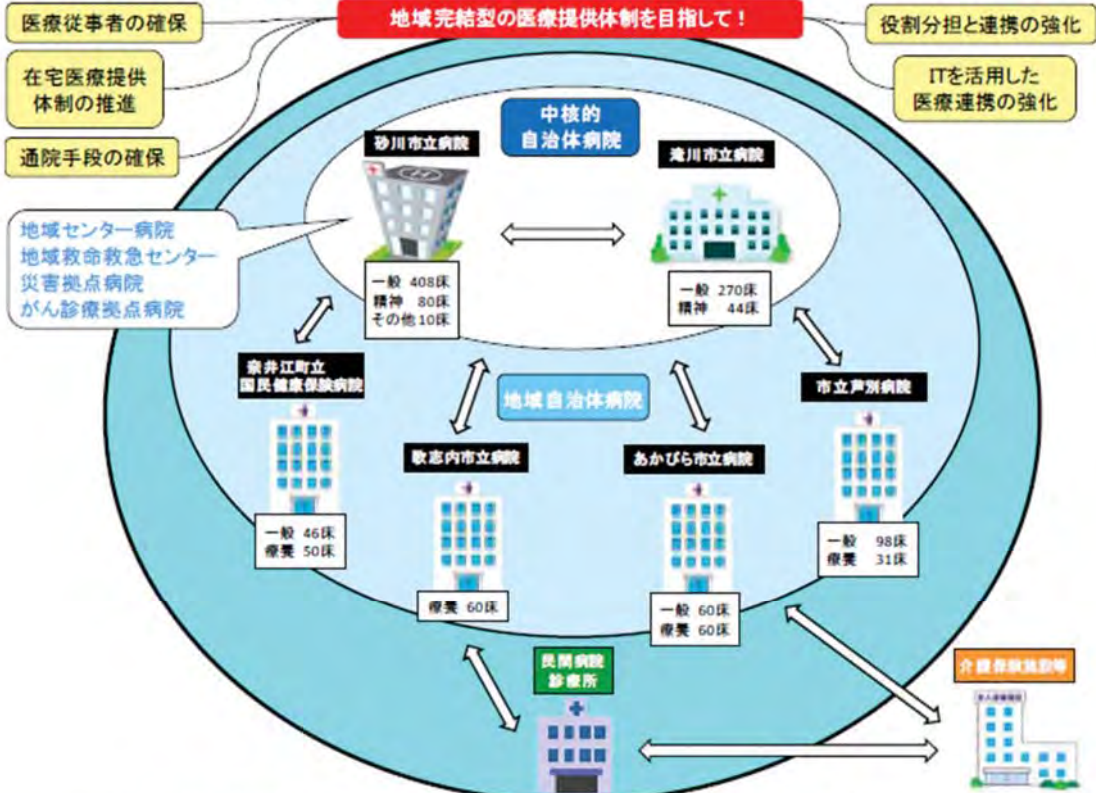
地域完結型の医療提供体制を目指して！

医療従事者の確保

在宅医療提供体制の推進

通院手段の確保

役割分担と連携の強化

ITを活用した医療連携の強化

地域センター病院
地域救命救急センター
災害拠点病院
がん診療拠点病院

中核的自治体病院

砂川市立病院

一般 408床
精神 80床
その他 10床

滝川市立病院

一般 270床
精神 44床

地域自治体病院

奈井江町立国民健康保険病院

一般 46床
療養 50床

歌志内市立病院

療養 60床

あかびら市立病院

一般 60床
療養 60床

市立芦別病院

一般 98床
療養 31床

民間病院診療所

介護保険施設等